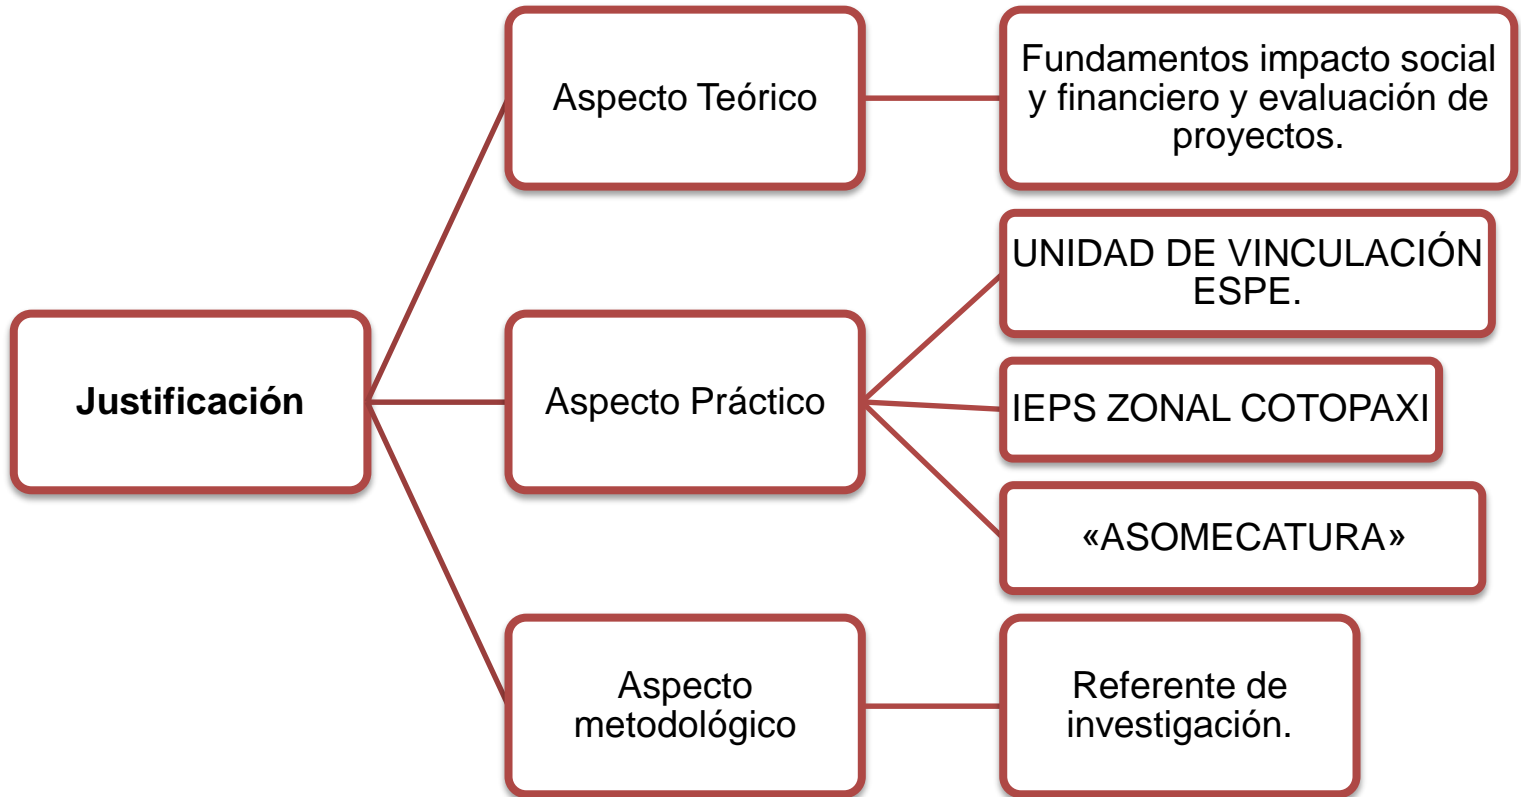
Justificación

Aspecto Teórico

Fundamentos impacto social y financiero y evaluación de proyectos.

Aspecto Práctico

UNIDAD DE VINCULACIÓN ESPE.

IEPS ZONAL COTOPAXI

«ASOMECATURA»

Aspecto metodológico

Referente de investigación.